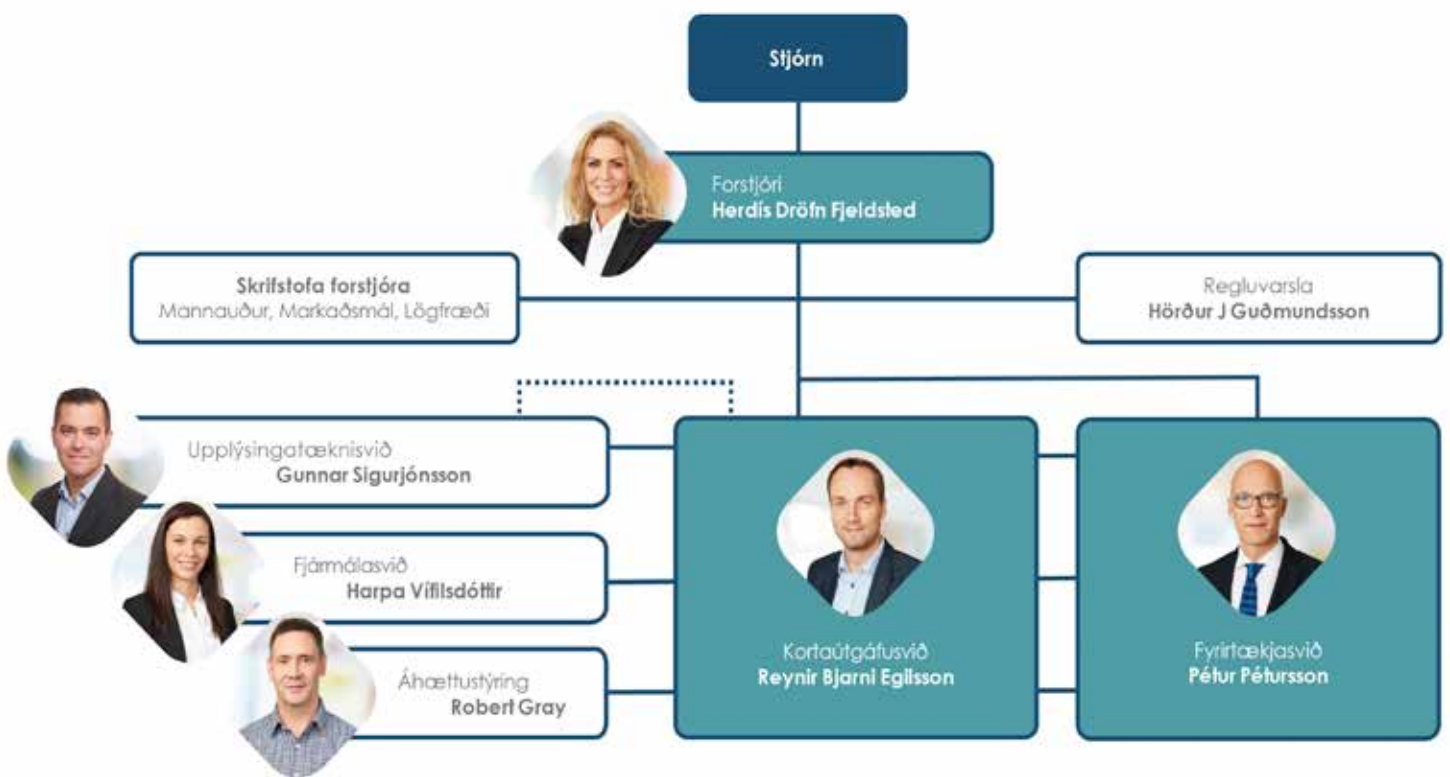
Stjórn

Forstjóri
Herdís Dröfn Fjeldsted

Skrifstofa forstjóra
Mannauður, Markaðsmál, Lögfræði

Regluvarsla
Hörður J Guðmundsson

Upplýsingatæknisvið
Gunnar Sigurjónsson

Fjármálasvið
Harpa Vífilsdóttir

Áhættustýring
Robert Gray

Kortaútgáfusvið
Reynir Bjarni Egilsson

Fyrirtækjasvið
Pétur Pétursson